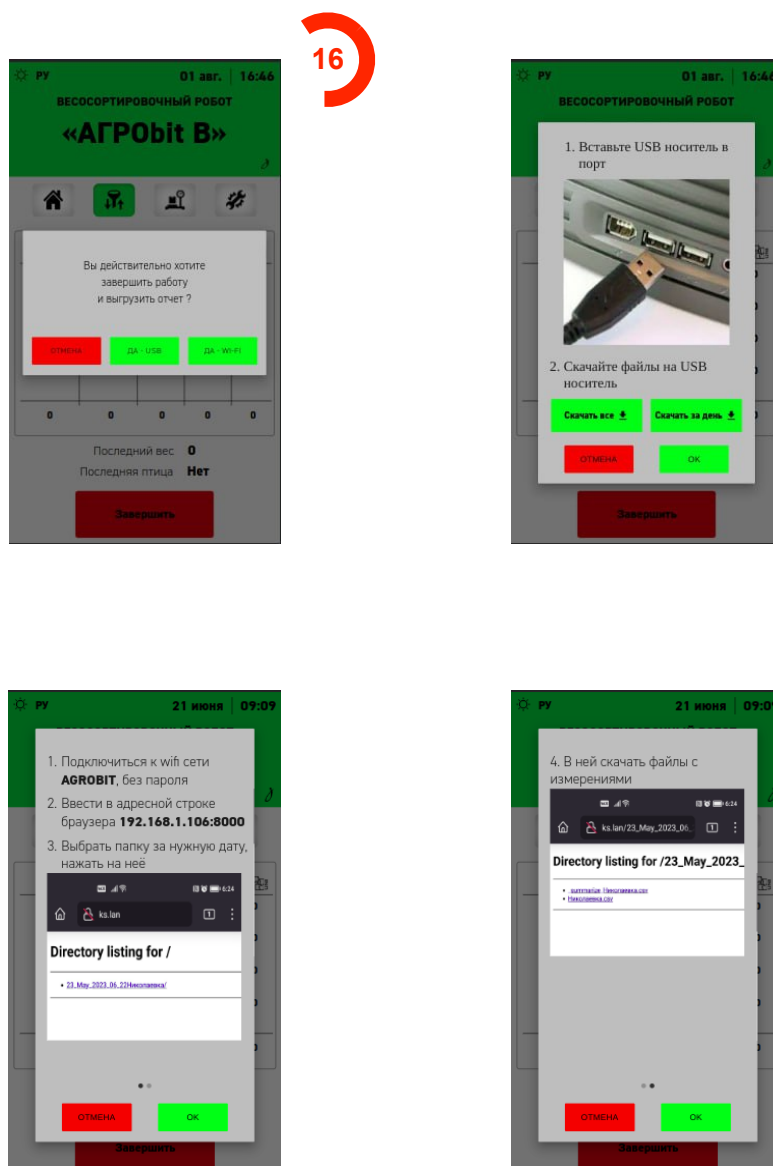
16

РУ 01 авг. | 16:46

ВЕСОСОРТИРОВОЧНЫЙ РОБОТ

«АГРОbit B»

Вы действительно хотите завершить работу и выгрузить отчет ?

ОТМЕНА ДА - USB ДА - WI-FI

0 0 0 0 0

Последний вес 0

Последняя птица Нет

Завершить

РУ 01 авг. | 16:46

ВЕСОСОРТИРОВОЧНЫЙ РОБОТ

1. Вставьте USB носитель в порт

2. Скачайте файлы на USB носитель

Скачать все Скачать за день

ОТМЕНА OK

Завершить

РУ 21 июня | 09:09

1. Подключиться к wifi сети AGROBIT, без пароля

2. Ввести в адресной строке браузера 192.168.1.106:8000

3. Выбрать папку за нужную дату, нажать на неё

6:24

ks.lan

Directory listing for /

• 23_May_2023_06_22Николаевка/

ОТМЕНА OK

Завершить

РУ 21 июня | 09:09

4. В ней скачать файлы с измерениями

6:24

ks.lan/23_May_2023_06_

Directory listing for /23_May_2023_

• summarize_Николаевка.csv
• Николаевка.csv

ОТМЕНА OK